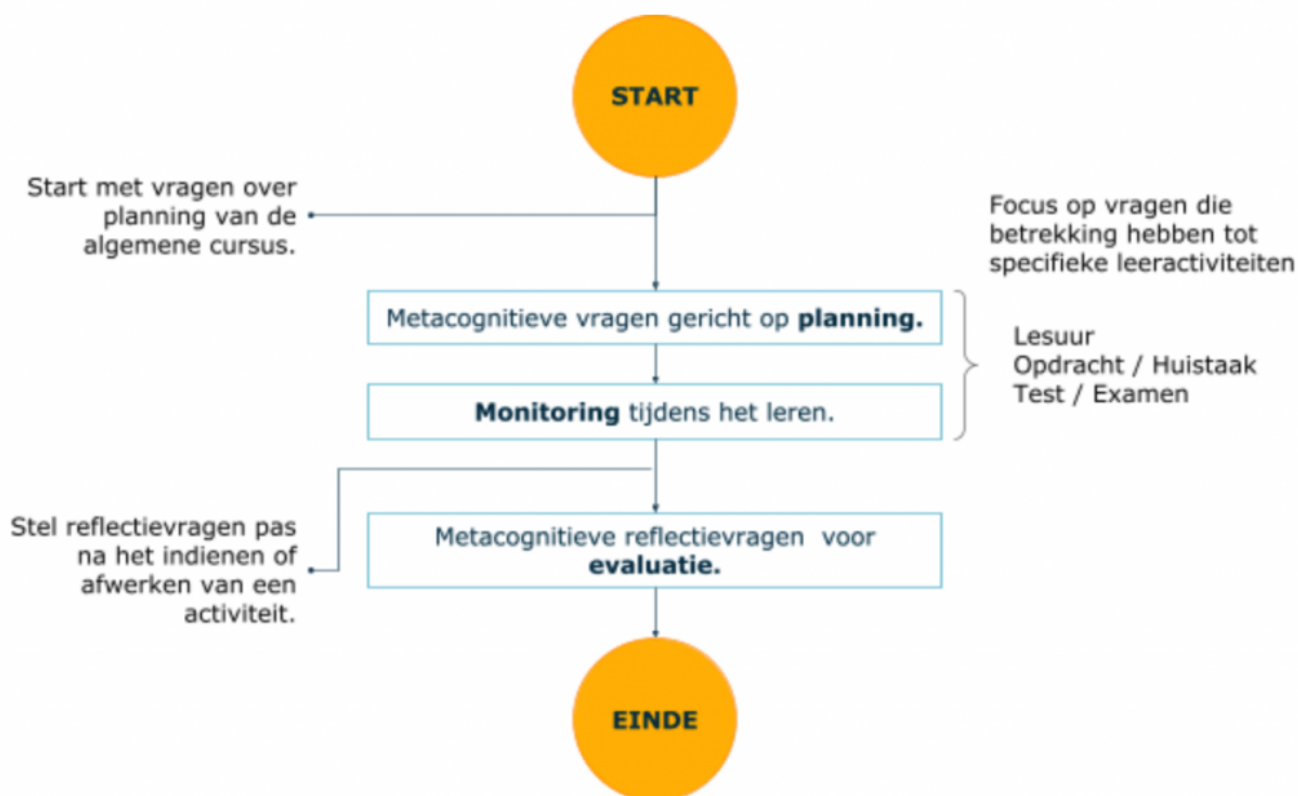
START

Start met vragen over planning van de algemene cursus.

Focus op vragen die betrekking hebben tot specifieke leeractiviteiten

Metacognitieve vragen gericht op **planning.**

**Monitoring** tijdens het leren.

Lesuur
Opdracht / Huistaak
Test / Examen

Stel reflectievragen pas na het indienen of afwerken van een activiteit.

Metacognitieve reflectievragen voor **evaluatie.**

EINDE